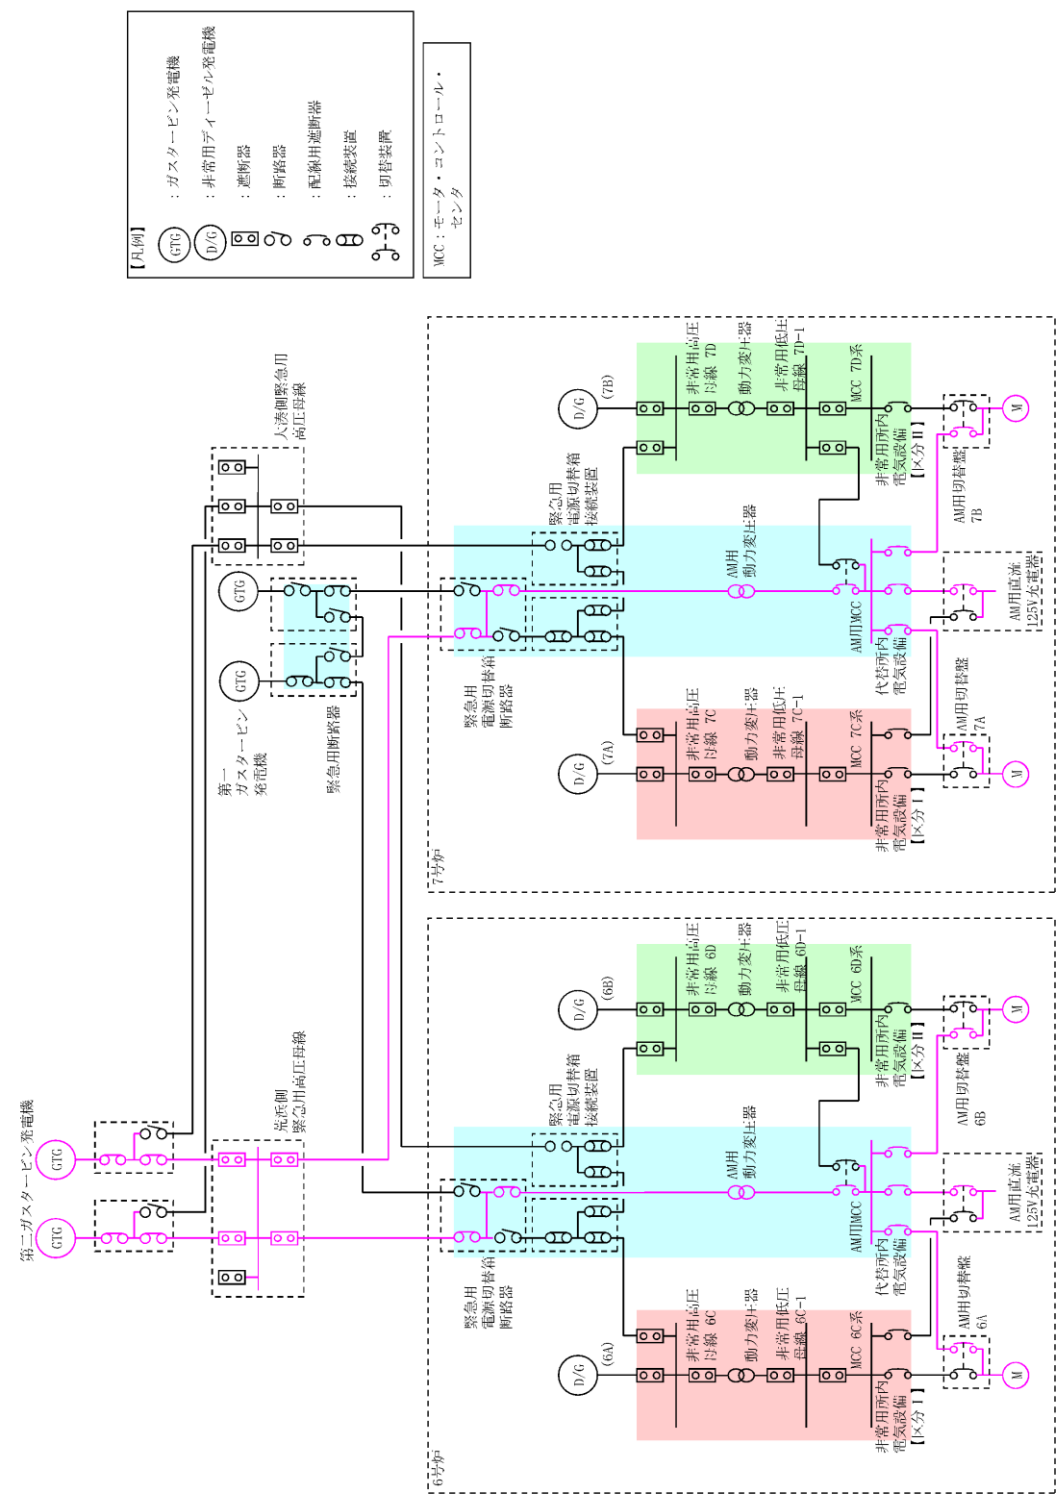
【凡例】
GTG ：ガスタービン発電機
D/G ：非常用ディーゼル発電機
：遮断器
：断路器
：配線用遮断器
：接続装置
：切替装置

MCC：モータ・コントロール・センタ

第二ガスタービン発電機
GTG
GTG
荒浜側緊急用高圧母線
大湊側緊急用高圧母線
第一ガスタービン発電機
GTG
GTG
緊急用断路器

6号炉
7号炉

D/G (6A)
D/G (6B)
D/G (7A)
D/G (7B)

非常用高圧母線 6C
非常用高圧母線 6D
非常用高圧母線 7C
非常用高圧母線 7D

動力変圧器
動力変圧器
動力変圧器
動力変圧器

非常用低圧母線 6C-1
非常用低圧母線 6D-1
非常用低圧母線 7C-1
非常用低圧母線 7D-1

MCC 6C系
MCC 6D系
MCC 7C系
MCC 7D系

非常用所内電気設備【区分Ⅰ】
非常用所内電気設備【区分Ⅱ】
非常用所内電気設備【区分Ⅰ】
非常用所内電気設備【区分Ⅱ】

緊急用電源切替箱断路器
緊急用電源切替箱接続装置
緊急用電源切替箱断路器
緊急用電源切替箱接続装置

AM用動力変圧器
AM用動力変圧器
AM用MCC
AM用MCC
代替所内電気設備
代替所内電気設備

AM用切替盤 6A
AM用切替盤 6B
AM用切替盤 7A
AM用切替盤 7B
AM用直流125V充電器
AM用直流125V充電器

M
M
M
M